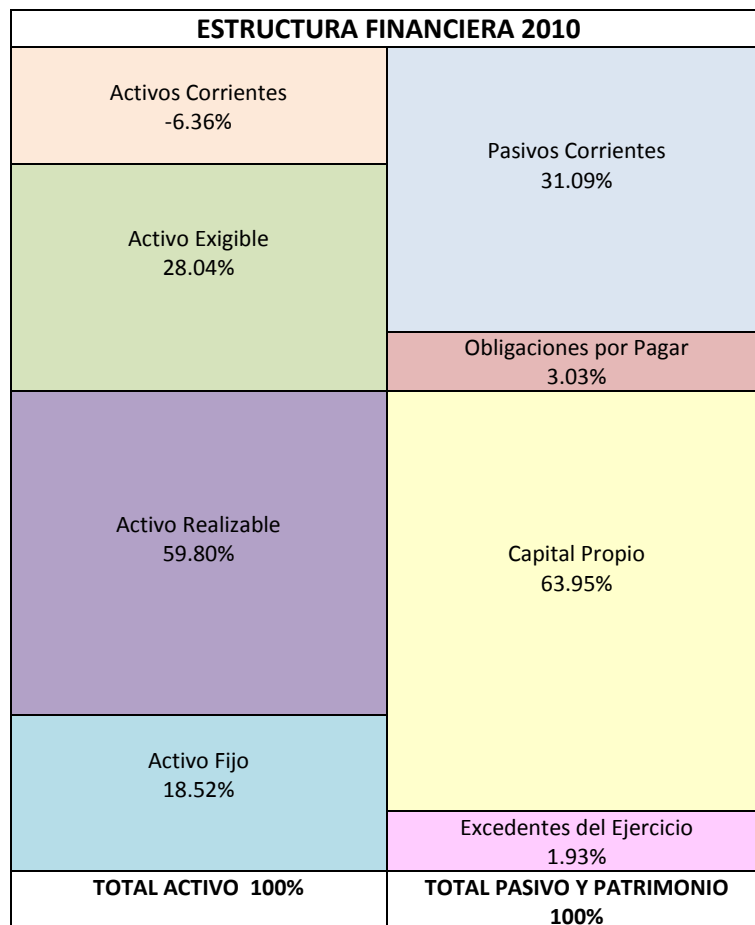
ESTRUCTURA FINANCIERA 2010

Activos Corrientes
-6.36%

Activo Exigible
28.04%

Activo Realizable
59.80%

Activo Fijo
18.52%

Pasivos Corrientes
31.09%

Obligaciones por Pagar
3.03%

Capital Propio
63.95%

Excedentes del Ejercicio
1.93%

TOTAL ACTIVO 100%

TOTAL PASIVO Y PATRIMONIO 100%